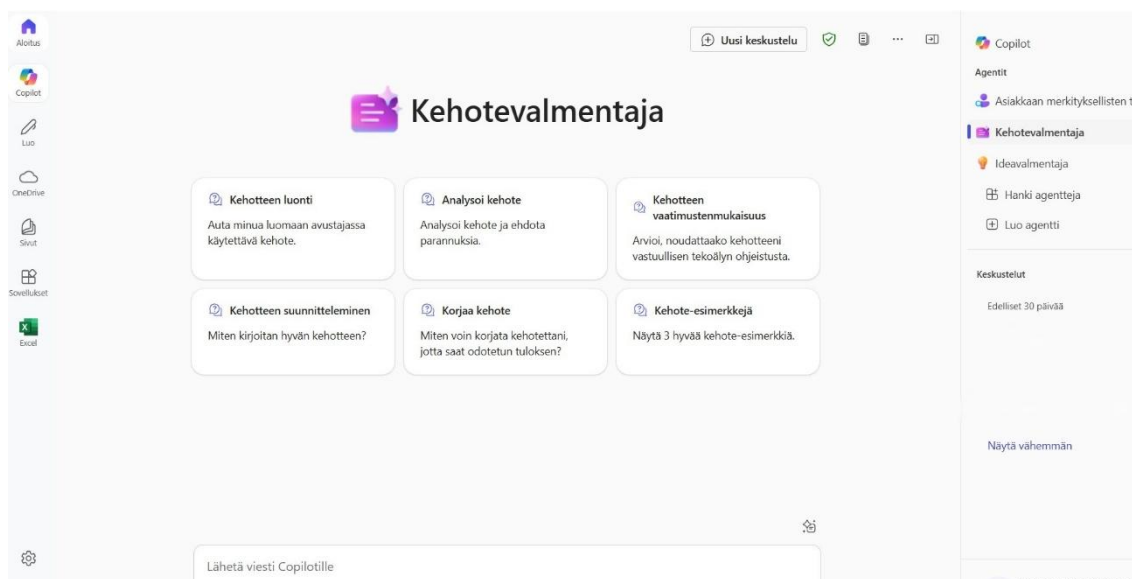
Aloitus

Copilot

Luo

OneDrive

Sivut

Sovellukset

Excel

Uusi keskustelu

Kehotevalmentaja

Kehotteen luonti
Auta minua luomaan avustajassa käytettävä kehote.

Analysoi kehote
Analysoi kehote ja ehdota parannuksia.

Kehotteen vaatimustenmukaisuus
Arvioi, noudattaako kehotteeni vastuullisen tekoälyn ohjeistusta.

Kehotteen suunnitteleminen
Miten kirjoitan hyvän kehotteen?

Korjaa kehote
Miten voin korjata kehotettani, jotta saat odotetun tuloksen?

Kehote-esimerkkejä
Näytä 3 hyvää kehote-esimerkkiä.

Lähetä viesti Copilotille

Copilot

Agentit

Asiakkaan merkityksellisten t

Kehotevalmentaja

Ideavalmentaja

Hanki agentteja

Luo agentti

Keskustelut

Edelliset 30 päivää

Näytä vähemmän